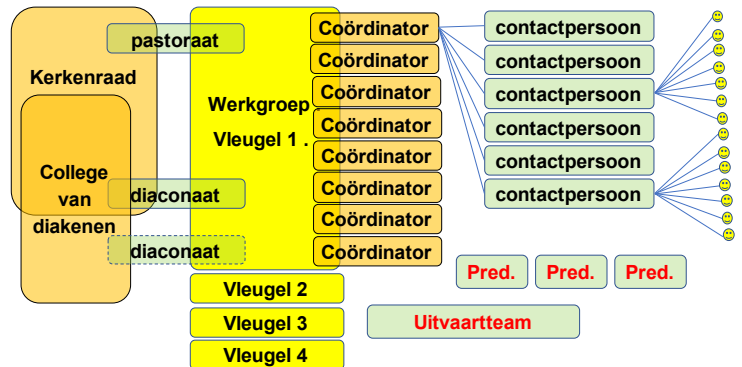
Kerkenraad

College van diakenen

pastoraat

diaconaat

diaconaat

Werkgroep Vleugel 1 .

Coördinator
Coördinator
Coördinator
Coördinator
Coördinator
Coördinator
Coördinator
Coördinator

contactpersoon
contactpersoon
contactpersoon
contactpersoon
contactpersoon
contactpersoon

Pred.
Pred.
Pred.

Vleugel 2
Vleugel 3
Vleugel 4

Uitvaartteam